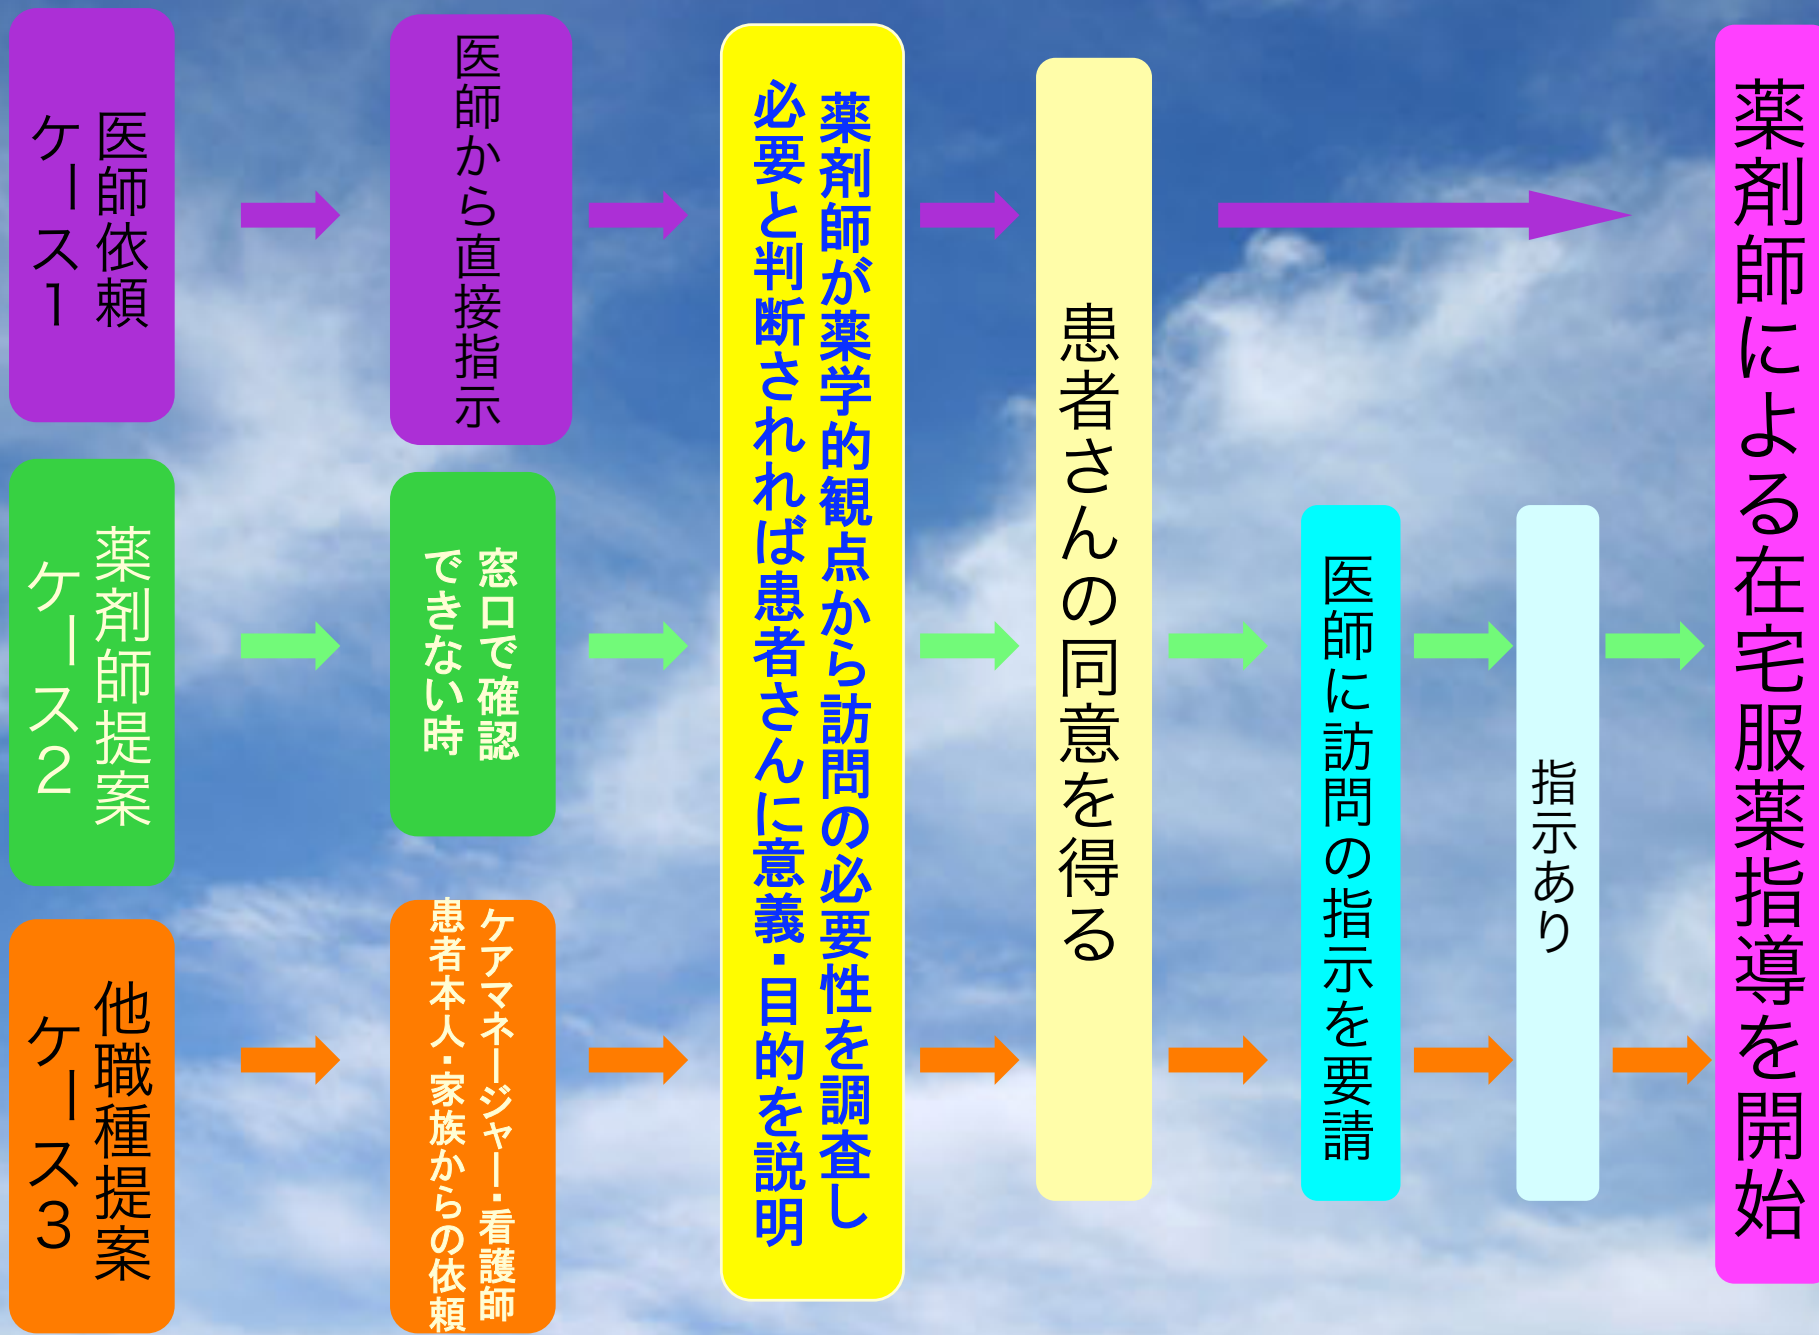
医師依頼
ケース1

医師から直接指示

薬剤師提案
ケース2

窓口で確認
できない時

他職種提案
ケース3

ケアマネージャー・看護師
患者本人・家族からの依頼

薬剤師が薬学的観点から訪問の必要性を調査し
必要と判断されれば患者さんに意義・目的を説明

患者さんの同意を得る

医師に訪問の指示を要請

指示あり

薬剤師による在宅服薬指導を開始